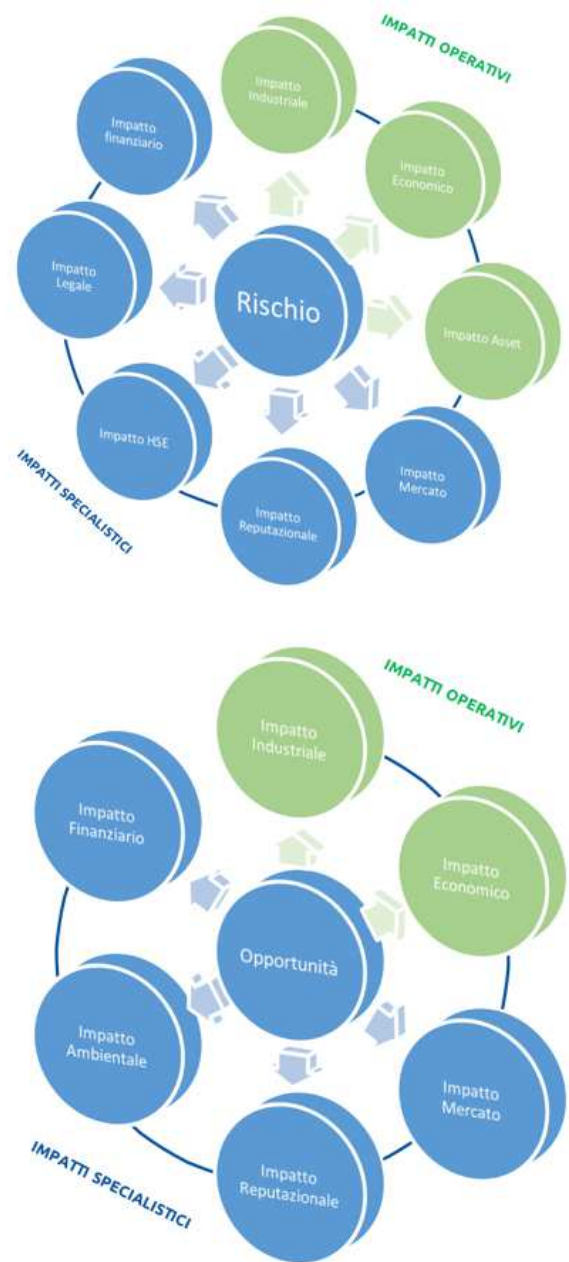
IMPATTI OPERATIVI

Impatto Industriale

Impatto finanziario

Impatto Economico

Impatto Legale

Rischio

Impatto Asset

Impatto HSE

Impatto Mercato

Impatto Reputazionale

IMPATTI SPECIALISTICI

IMPATTI OPERATIVI

Impatto Industriale

Impatto Finanziario

Impatto Economico

Opportunità

Impatto Ambientale

Impatto Mercato

Impatto Reputazionale

IMPATTI SPECIALISTICI